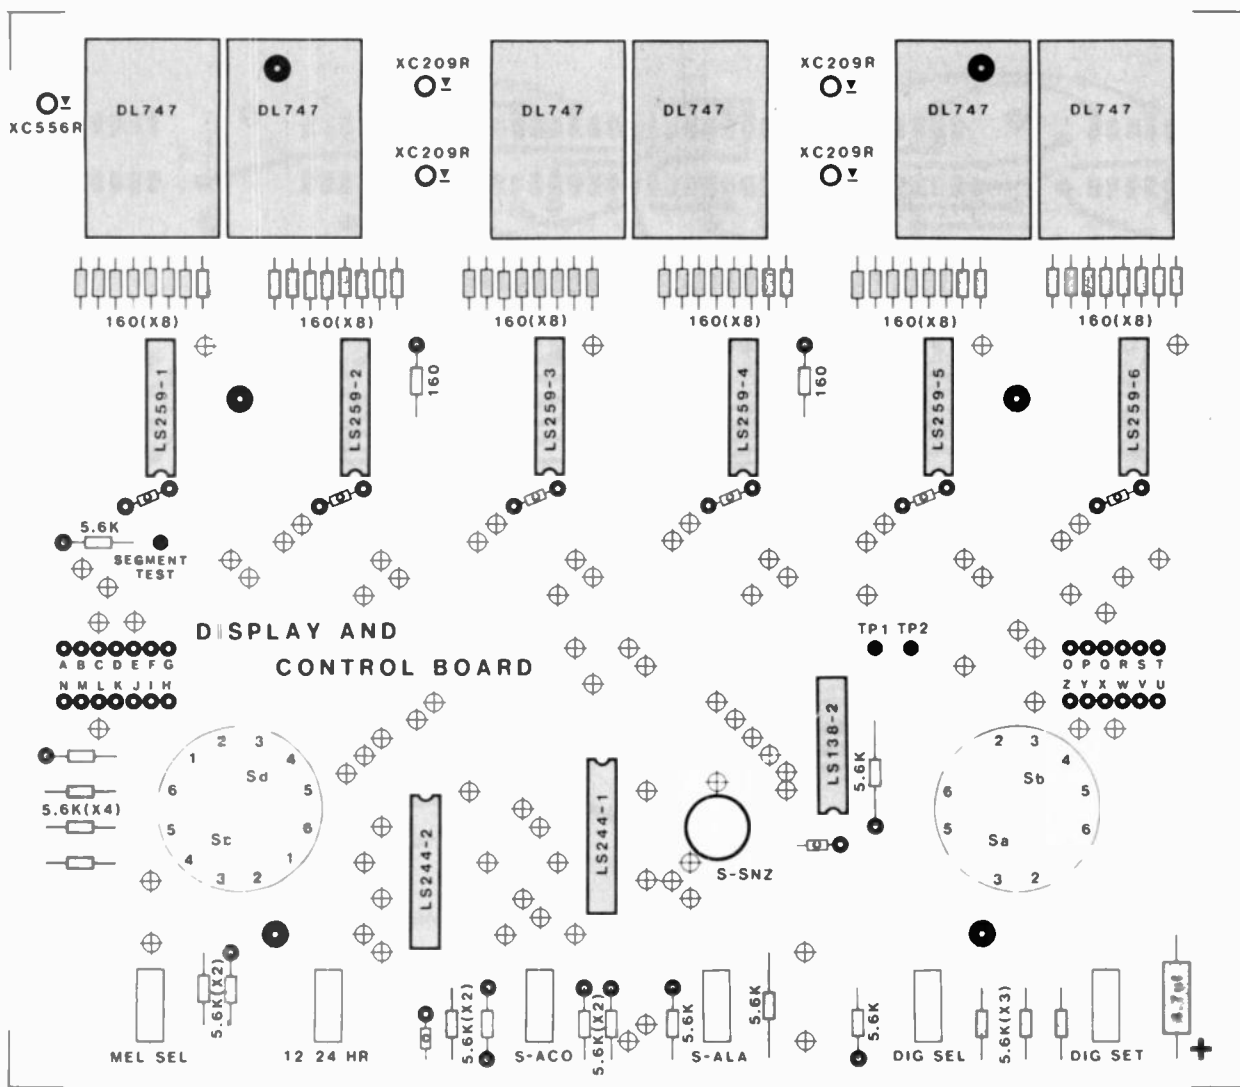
XC556R
DL747
DL747
XC209R
XC209R
DL747
DL747
XC209R
XC209R
DL747
DL747

160(X8)
160(X8)
160(X8)
160(X8)
160(X8)
160(X8)

LS259-1
LS259-2
160
LS259-3
LS259-4
160
LS259-5
LS259-6

5.6K
SEGMENT TEST

DISPLAY AND CONTROL BOARD

TP1 TP2

A B C D E F G
N M L K J I H

O P Q R S T
Z Y X W V U

5.6K(X4)

1 2 3 4 5 6 Sd
6 5 4 3 2 1 Sc

LS244-2
LS244-1
LS138-2
5.6K
S-SNZ

2 3 4 5 6 Sb
6 5 3 2 Sa

MEL SEL
5.6K(X2)
12 24 HR
5.6K(X2)
S-ACO
5.6K(X2)
5.6K
S-ALA
5.6K
5.6K
DIG SEL
5.6K(X3)
DIG SET
4.7uf
+